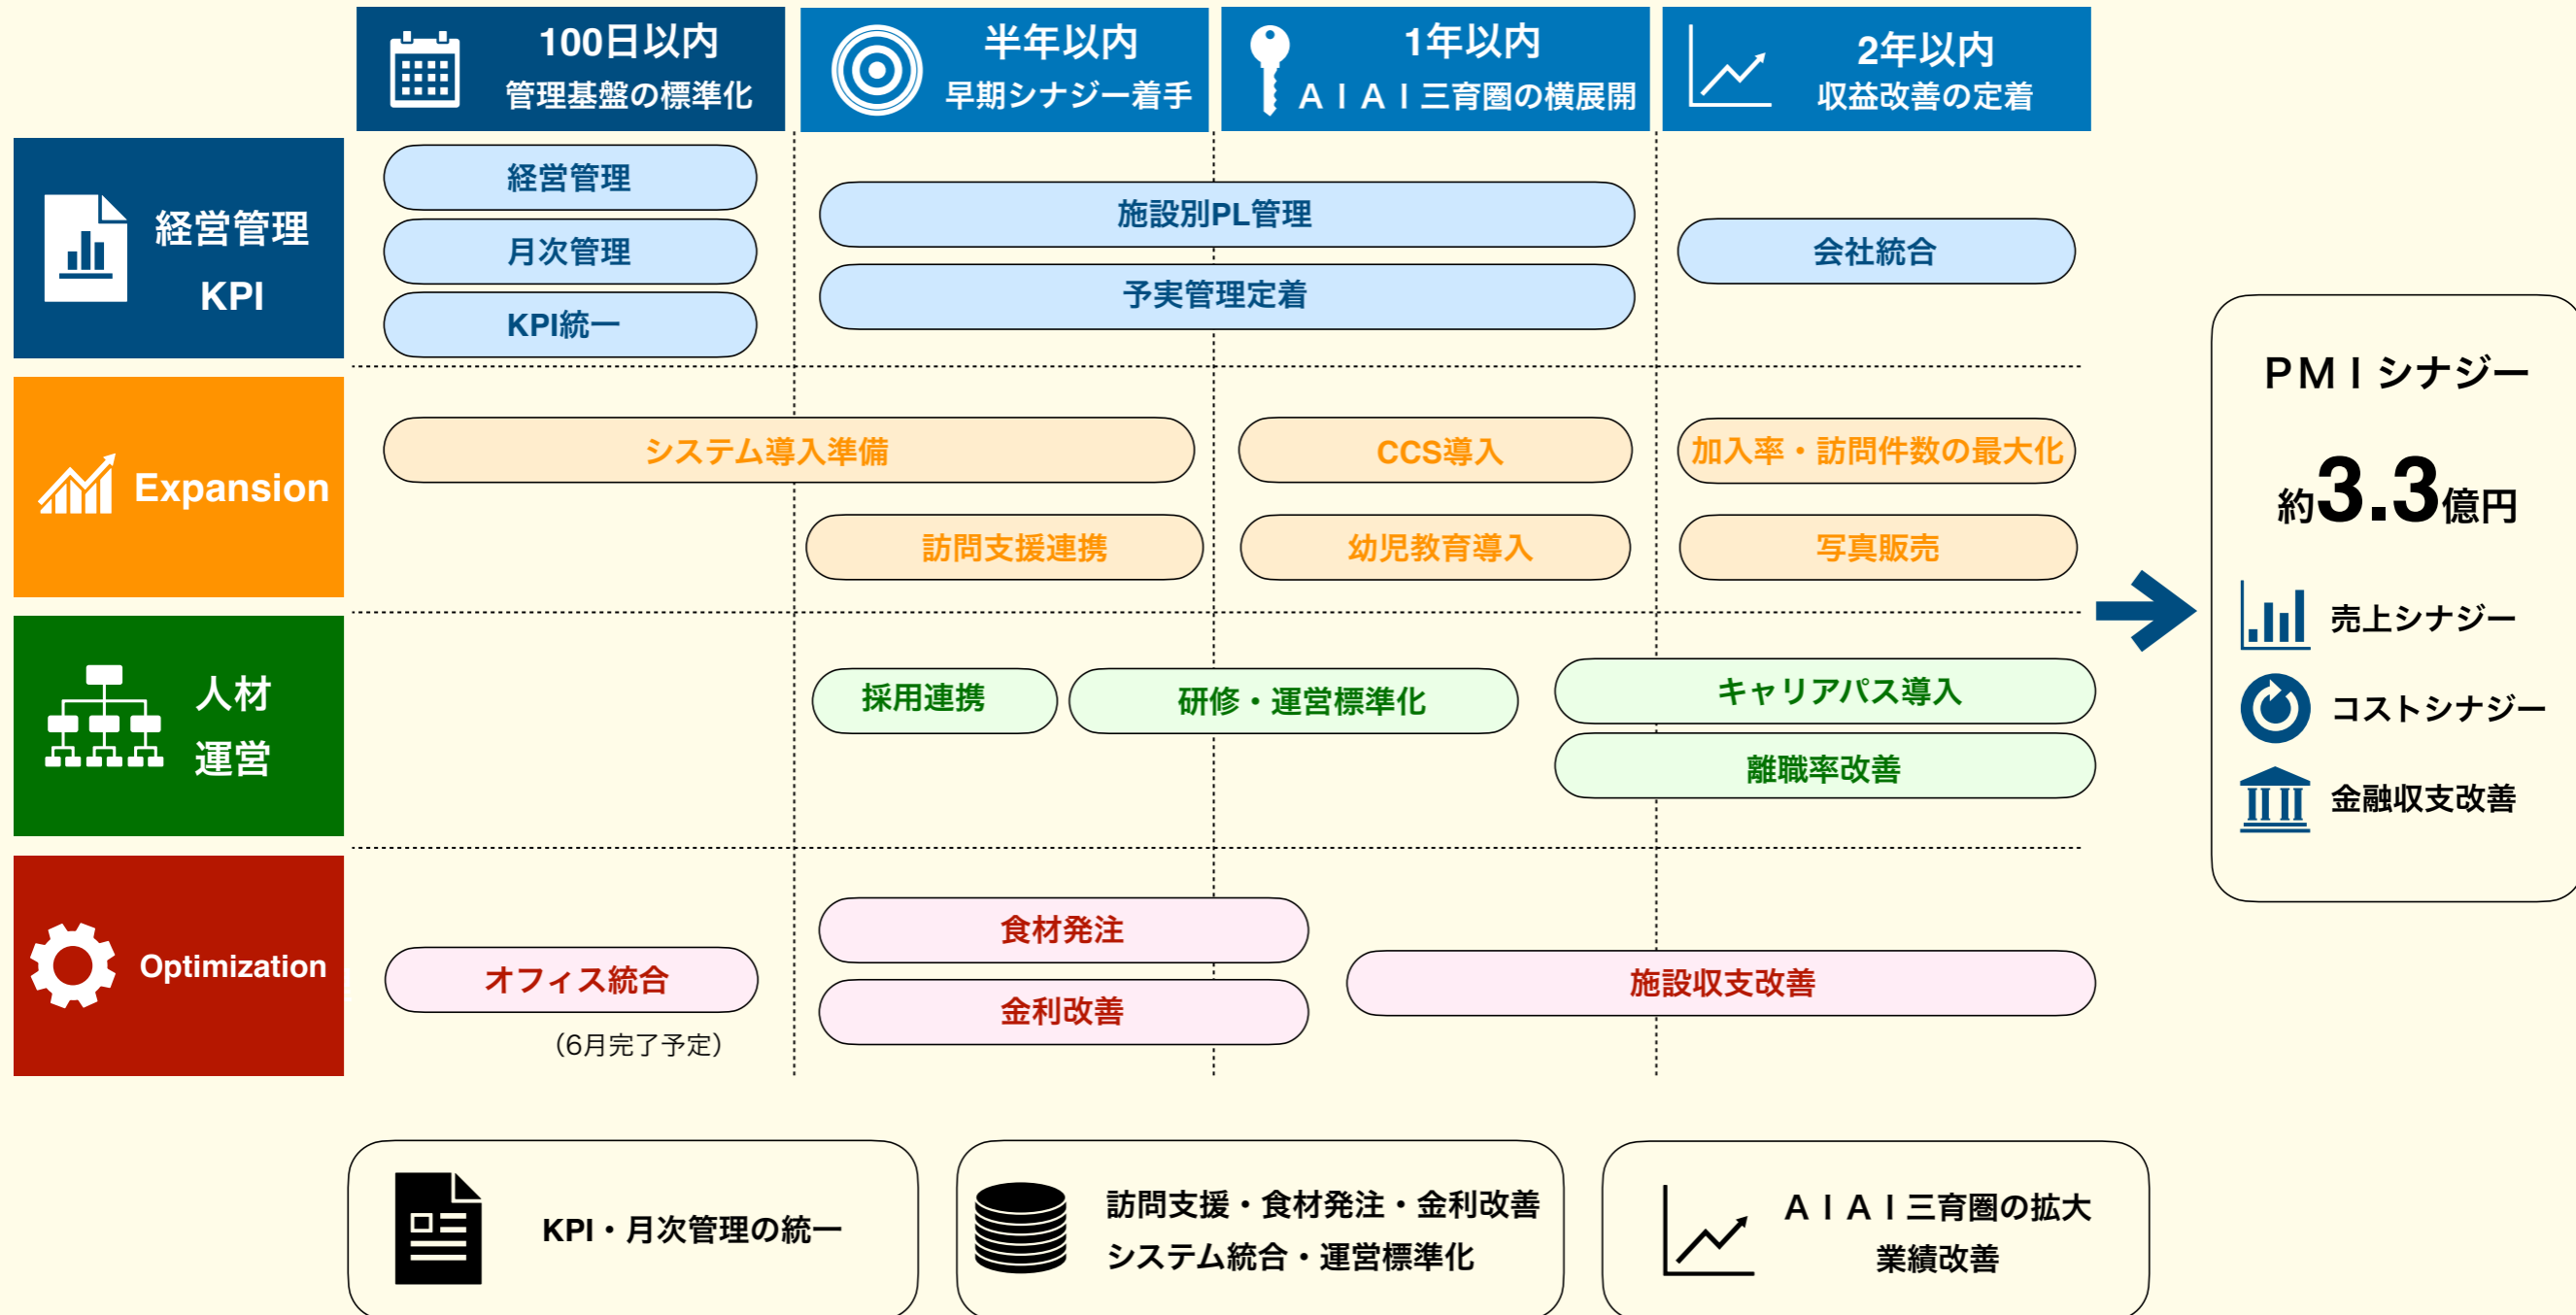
100日以内
管理基盤の標準化

半年以内
早期シナジー着手

1年以内
ＡＩＡＩ三育圏の横展開

2年以内
収益改善の定着

経営管理
KPI

経営管理
月次管理
KPI統一
施設別PL管理
予実管理定着
会社統合

Expansion

システム導入準備
CCS導入
加入率・訪問件数の最大化
訪問支援連携
幼児教育導入
写真販売

人材
運営

採用連携
研修・運営標準化
キャリアパス導入
離職率改善

Optimization

食材発注
オフィス統合
金利改善
施設収支改善
（6月完了予定）

ＰＭＩシナジー
約3.3億円
売上シナジー
コストシナジー
金融収支改善

KPI・月次管理の統一

訪問支援・食材発注・金利改善
システム統合・運営標準化

ＡＩＡＩ三育圏の拡大
業績改善